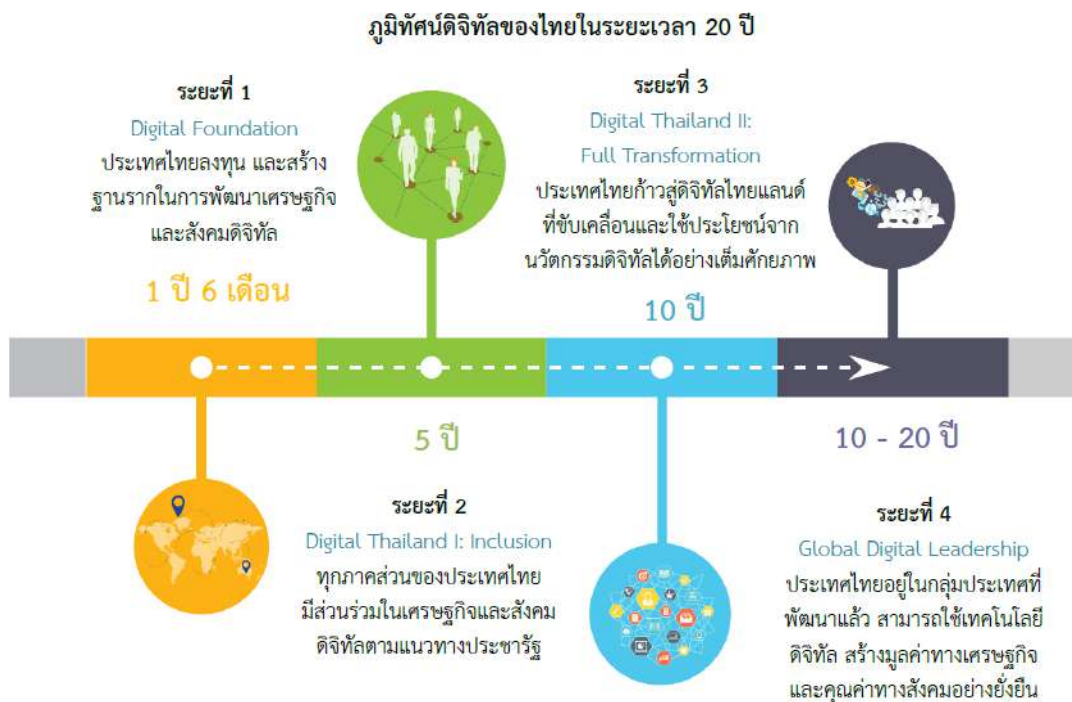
ภูมิทัศน์ดิจิทัลของไทยในระยะเวลา 20 ปี

ระยะที่ 1
Digital Foundation
ประเทศไทยลงทุน และสร้างฐานรากในการพัฒนาเศรษฐกิจและสังคมดิจิทัล

1 ปี 6 เดือน

ระยะที่ 3
Digital Thailand II: Full Transformation
ประเทศไทยก้าวสู่ดิจิทัลไทยแลนด์ที่ขับเคลื่อนและใช้ประโยชน์จากนวัตกรรมดิจิทัลได้อย่างเต็มศักยภาพ

10 ปี

5 ปี

10 - 20 ปี

ระยะที่ 2
Digital Thailand I: Inclusion
ทุกภาคส่วนของประเทศไทยมีส่วนร่วมในเศรษฐกิจและสังคมดิจิทัลตามแนวทางประชารัฐ

ระยะที่ 4
Global Digital Leadership
ประเทศไทยอยู่ในกลุ่มประเทศที่พัฒนาแล้ว สามารถใช้เทคโนโลยีดิจิทัล สร้างมูลค่าทางเศรษฐกิจและคุณค่าทางสังคมอย่างยั่งยืน